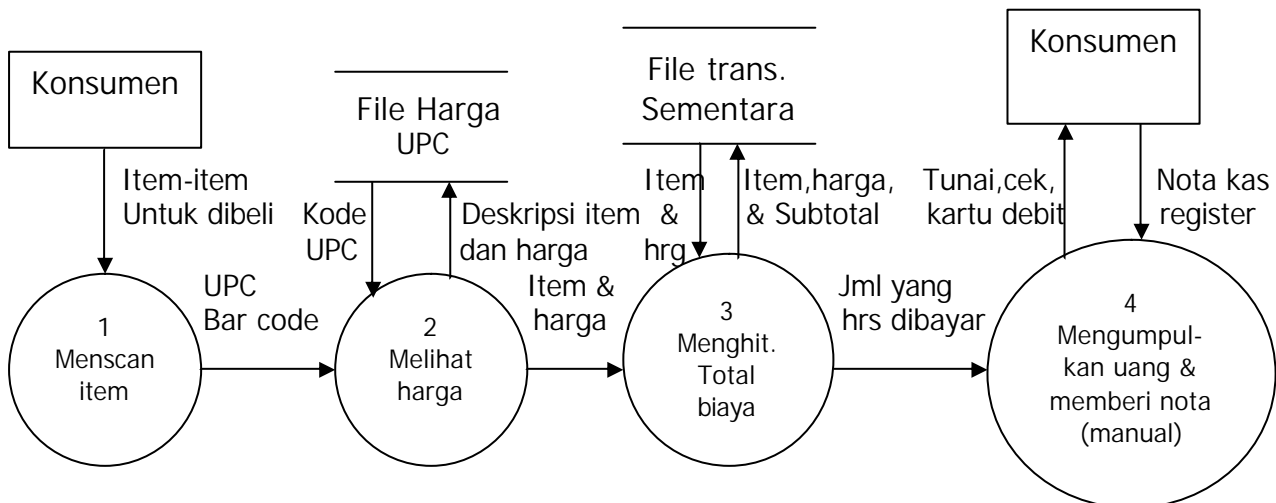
Konsumen

Item-item
Untuk dibeli

1
Menscan
item

UPC
Bar code

File Harga
UPC

Kode
UPC

Deskripsi item
dan harga

2
Melihat
harga

Item &
harga

File trans.
Sementara

Item
&
hrg

Item,harga,
& Subtotal

3
Menghit.
Total
biaya

Jml yang
hrs dibayar

Konsumen

Tunai,cek,
kartu debit

Nota kas
register

4
Mengumpul-
kan uang &
memberi nota
(manual)